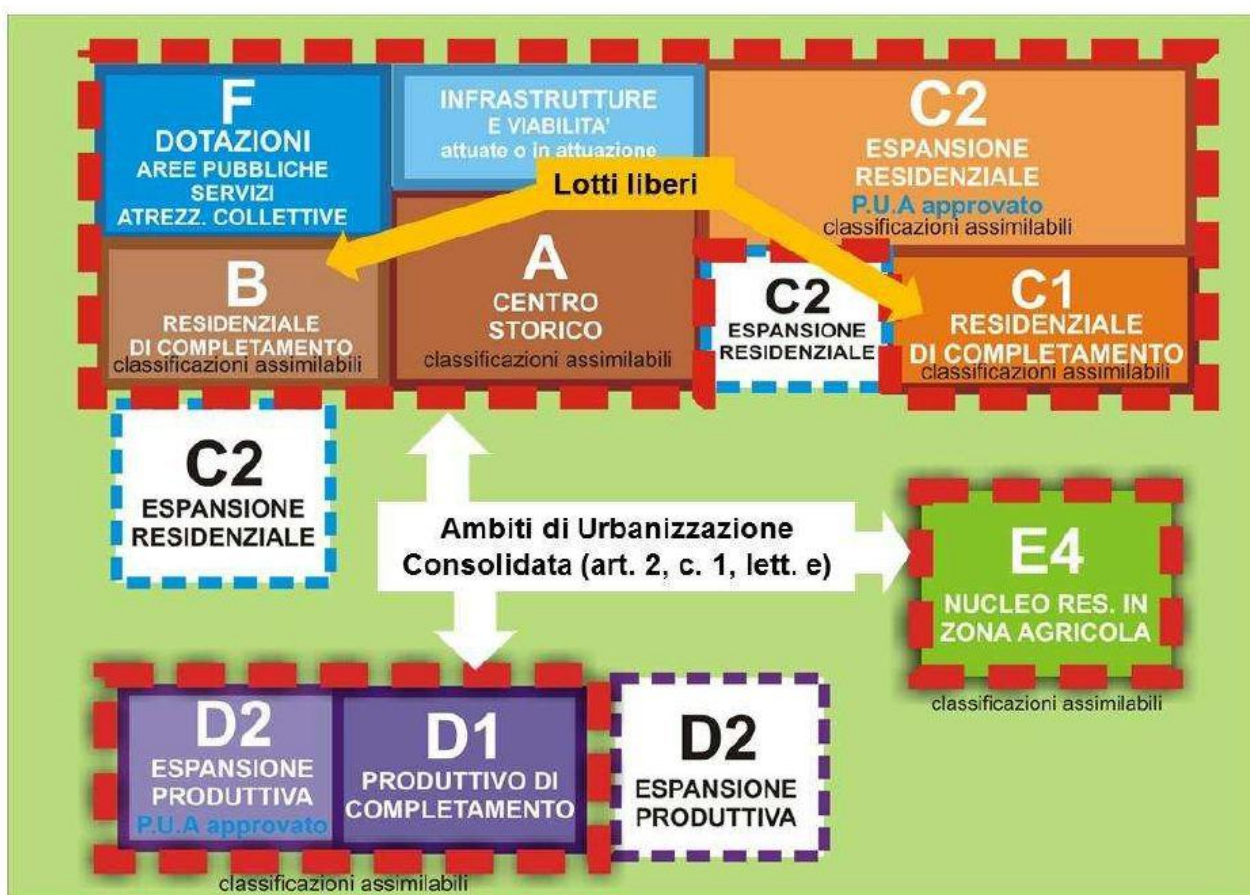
F
DOTAZIONI
AREE PUBBLICHE
SERVIZI
ATREZZ. COLLETTIVE

INFRASTRUTTURE
E VIABILITA'
attuate o in attuazione

C2
ESPANSIONE
RESIDENZIALE
P.U.A approvato
classificazioni assimilabili

Lotti liberi

B
RESIDENZIALE
DI COMPLETAMENTO
classificazioni assimilabili

A
CENTRO
STORICO
classificazioni assimilabili

C2
ESPANSIONE
RESIDENZIALE

C1
RESIDENZIALE
DI COMPLETAMENTO
classificazioni assimilabili

C2
ESPANSIONE
RESIDENZIALE

Ambiti di Urbanizzazione
Consolidata (art. 2, c. 1, lett. e)

E4
NUCLEO RES. IN
ZONA AGRICOLA
classificazioni assimilabili

D2
ESPANSIONE
PRODUTTIVA
P.U.A approvato

D1
PRODUTTIVO DI
COMPLETAMENTO

D2
ESPANSIONE
PRODUTTIVA

classificazioni assimilabili